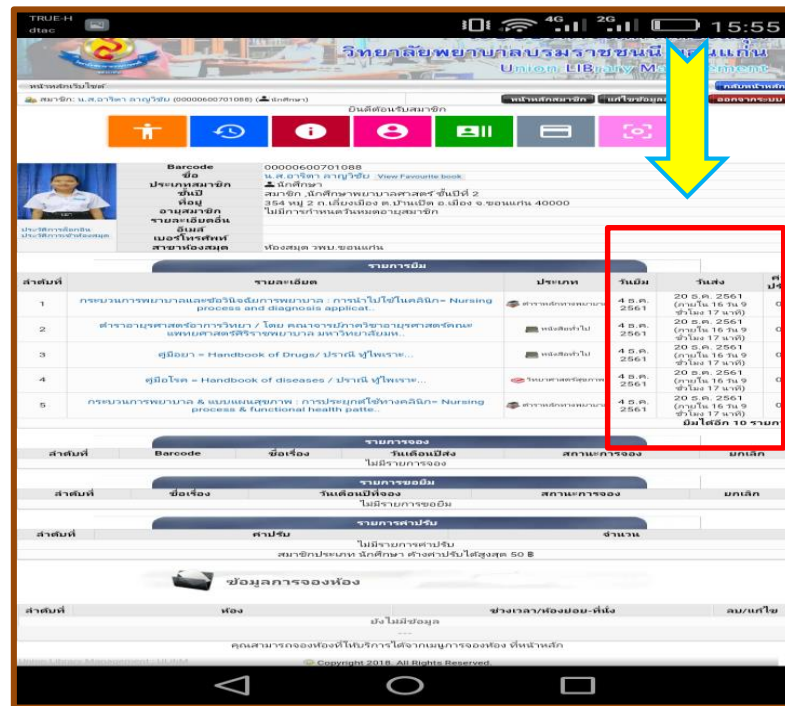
TRUE-H dtac 4G 2G 15:55

วิทยาลัยพยาบาลบรมราชชนนี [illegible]แก่น

Union LIBrary M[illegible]

หน้าหลักเว็บไซต์

สมาชิก: น.ส.อาริตา ลาญวิชัน (00000600701088) (นักศึกษา)

หน้าหลักสมาชิก แก้ไขข้อมูล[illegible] ออกจากระบบ

ยินดีต้อนรับสมาชิก

| | |
|---|---|
| Barcode | 00000600701088 |
| ชื่อ | น.ส.อาริตา ลาญวิชัน View Favourite book |
| ประเภทสมาชิก | นักศึกษา |
| ชั้นปี | สมาชิก ,นักศึกษาพยาบาลศาสตร์ ชั้นปีที่ 2 |
| ที่อยู่ | 354 หมู่ 2 ก.เลี่ยงเมือง ต.บ้านเป็ด อ.เมือง จ.ขอนแก่น 40000 |
| อายุสมาชิก | ไม่มีการกำหนดวันหมดอายุสมาชิก |
| รายละเอียดอื่น | |
| อีเมล์ | |
| เบอร์โทรศัพท์ | |
| สาขาห้องสมุด | ห้องสมุด วพบ.ขอนแก่น |

ประวัติการยืมหนังสือ
ประวัติการเข้าห้องสมุด

รายการยืม

| ลำดับที่ | รายละเอียด | ประเภท | วันยืม | วันส่ง |
|---|---|---|---|---|
| 1 | กระบวนการพยาบาลและข้อวินิจฉัยการพยาบาล : การนำไปใช้ในคลินิก= Nursing process and diagnosis applicat... | ตำราหลักทางพยาบาล | 4 ธ.ค. 2561 | 20 ธ.ค. 2561 (ภายใน 16 วัน 9 ชั่วโมง 17 นาที) |
| 2 | ตำราอายุรศาสตร์อาการวิทยา / โดย คณาจารย์ภาควิชาอายุรศาสตร์คณะแพทยศาสตร์ศิริราชพยาบาล มหาวิทยาลัยมห... | หนังสือทั่วไป | 4 ธ.ค. 2561 | 20 ธ.ค. 2561 (ภายใน 16 วัน 9 ชั่วโมง 17 นาที) |
| 3 | คู่มือยา = Handbook of Drugs/ ปราณี ทู้ไพเราะ... | หนังสือทั่วไป | 4 ธ.ค. 2561 | 20 ธ.ค. 2561 (ภายใน 16 วัน 9 ชั่วโมง 17 นาที) |
| 4 | คู่มือโรค = Handbook of diseases / ปราณี ทู้ไพเราะ... | วิทยาศาสตร์สุขภาพ | 4 ธ.ค. 2561 | 20 ธ.ค. 2561 (ภายใน 16 วัน 9 ชั่วโมง 17 นาที) |
| 5 | กระบวนการพยาบาล & แบบแผนสุขภาพ : การประยุกต์ใช้ทางคลินิก= Nursing process & functional health patte... | ตำราหลักทางพยาบาล | 4 ธ.ค. 2561 | 20 ธ.ค. 2561 (ภายใน 16 วัน 9 ชั่วโมง 17 นาที) |

ยืมได้อีก 10 รายก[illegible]

รายการจอง

| ลำดับที่ | Barcode | ชื่อเรื่อง | วันเดือนปีส่ง | สถานะการจอง | ยกเลิก |
|---|---|---|---|---|---|

ไม่มีรายการจอง

รายการขอยืม

| ลำดับที่ | ชื่อเรื่อง | วันเดือนปีจอง | สถานะการจอง | ยกเลิก |
|---|---|---|---|---|

ไม่มีรายการขอยืม

รายการค่าปรับ

| ลำดับที่ | ค่าปรับ | จำนวน |
|---|---|---|

ไม่มีรายการค่าปรับ
สมาชิกประเภท นักศึกษา ค้างค่าปรับได้สูงสุด 50 ฿

ข้อมูลการจองห้อง

| ลำดับที่ | ห้อง | ช่วงเวลา/ห้องย่อย-ที่นั่ง | ลบ/แก้ไข |
|---|---|---|---|

ยังไม่มีข้อมูล
---
คุณสามารถจองห้องที่ให้บริการได้จากเมนูการจองห้อง ที่หน้าหลัก

Union Library Management - ULIBM
Copyright 2018. All Rights Reserved.